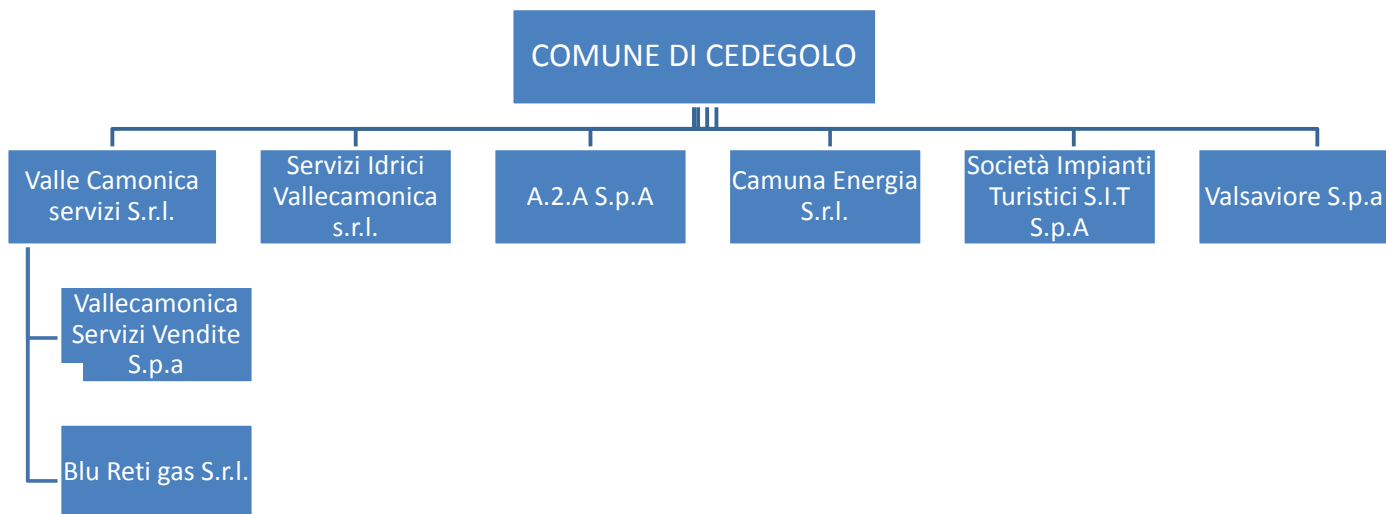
COMUNE DI CEDEGOLO

Valle Camonica servizi S.r.l.

Servizi Idrici Vallecamonica s.r.l.

A.2.A S.p.A

Camuna Energia S.r.l.

Società Impianti Turistici S.I.T S.p.A

Valsaviore S.p.a

Vallecamonica Servizi Vendite S.p.a

Blu Reti gas S.r.l.